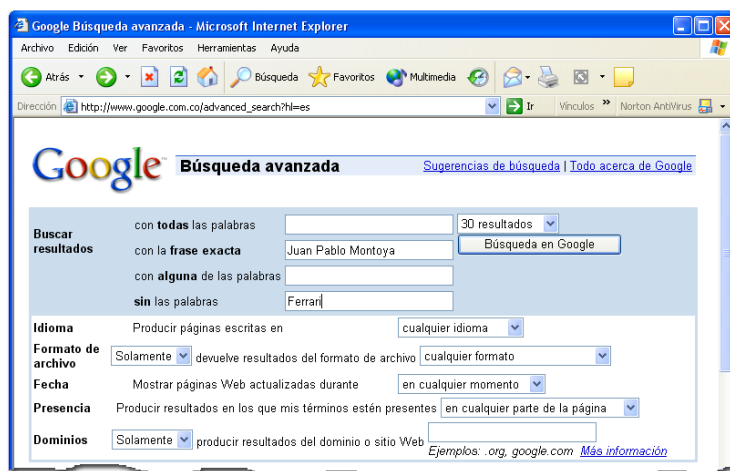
Google Búsqueda avanzada - Microsoft Internet Explorer

Archivo Edición Ver Favoritos Herramientas Ayuda

Atrás Búsqueda Favoritos Multimedia

Dirección http://www.google.com.co/advanced_search?hl=es Ir Vínculos » Norton AntiVirus

Google Búsqueda avanzada Sugerencias de búsqueda | Todo acerca de Google

| Buscar resultados | con **todas** las palabras | | 30 resultados |
|---|---|---|---|
| | con la **frase exacta** | Juan Pablo Montoya | Búsqueda en Google |
| | con **alguna** de las palabras | | |
| | **sin** las palabras | Ferrari | |

| Idioma | Producir páginas escritas en | cualquier idioma |
|---|---|---|
| Formato de archivo | Solamente devuelve resultados del formato de archivo | cualquier formato |
| Fecha | Mostrar páginas Web actualizadas durante | en cualquier momento |
| Presencia | Producir resultados en los que mis términos estén presentes | en cualquier parte de la página |
| Dominios | Solamente producir resultados del dominio o sitio Web | |

Ejemplos: .org, google.com Más información